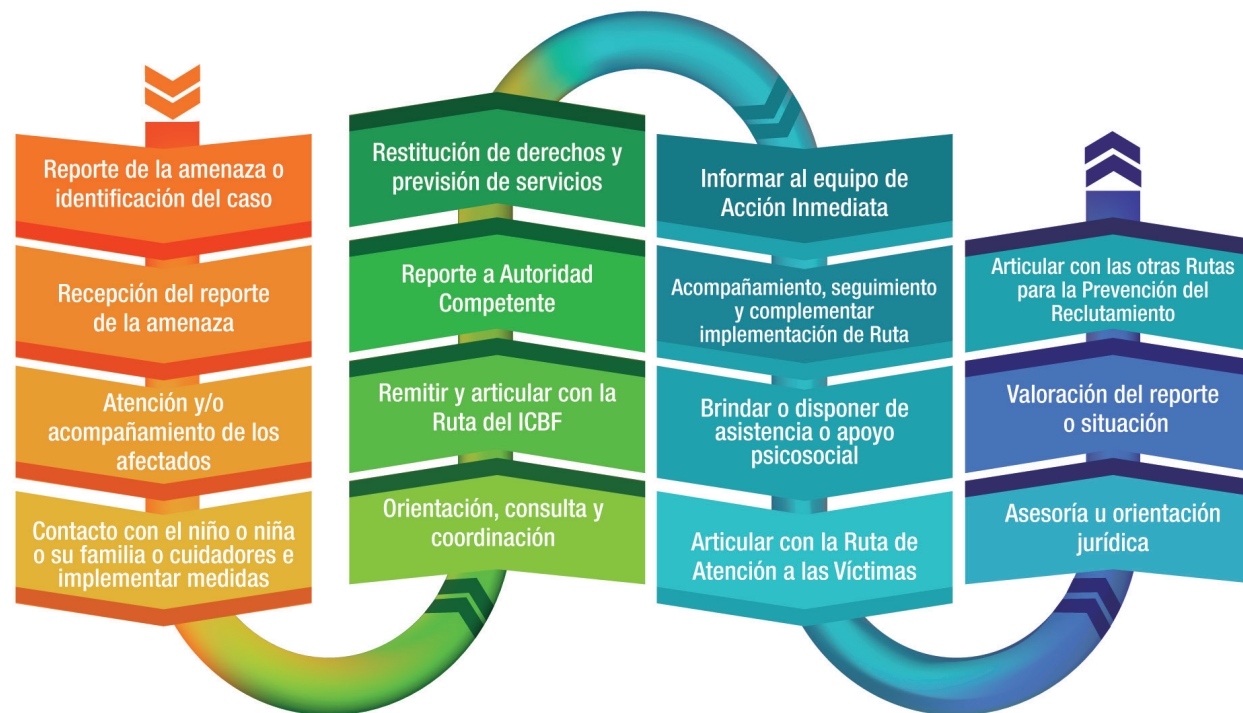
Reporte de la amenaza o identificación del caso

Recepción del reporte de la amenaza

Atención y/o acompañamiento de los afectados

Contacto con el niño o niña o su familia o cuidadores e implementar medidas

Restitución de derechos y previsión de servicios

Reporte a Autoridad Competente

Remitir y articular con la Ruta del ICBF

Orientación, consulta y coordinación

Informar al equipo de Acción Inmediata

Acompañamiento, seguimiento y complementar implementación de Ruta

Brindar o disponer de asistencia o apoyo psicosocial

Articular con la Ruta de Atención a las Víctimas

Articular con las otras Rutas para la Prevención del Reclutamiento

Valoración del reporte o situación

Asesoría u orientación jurídica